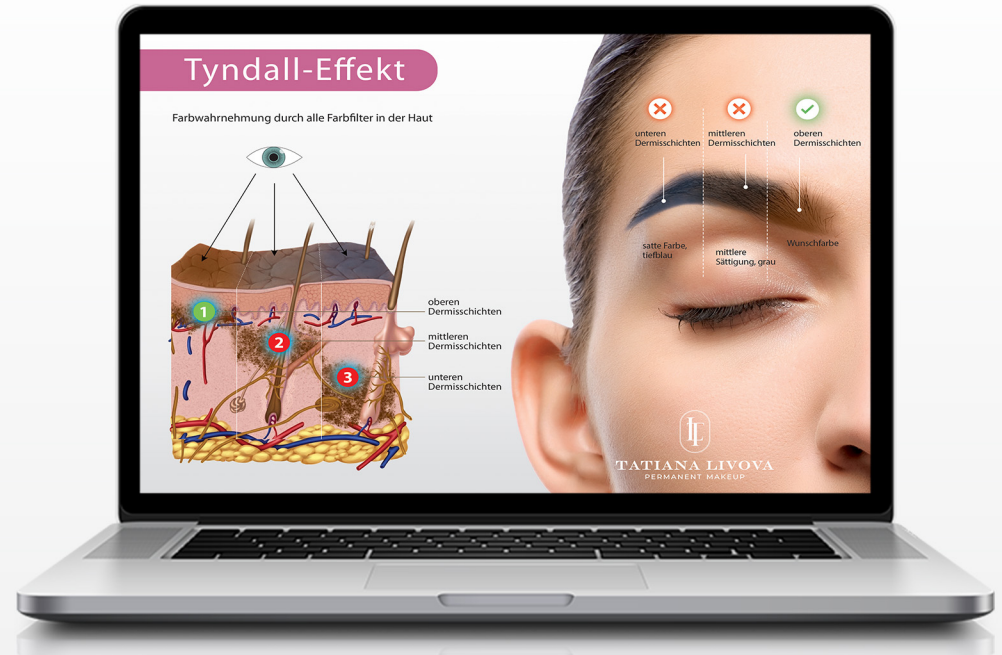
Tyndall-Effekt

Farbwahrnehmung durch alle Farbfilter in der Haut

1
2
3

oberen Dermisschichten
mittleren Dermisschichten
unteren Dermisschichten

unteren Dermisschichten
mittleren Dermisschichten
oberen Dermisschichten

satte Farbe, tiefblau
mittlere Sättigung, grau
Wunschfarbe

TL
TATIANA LIVOVA
PERMANENT MAKEUP